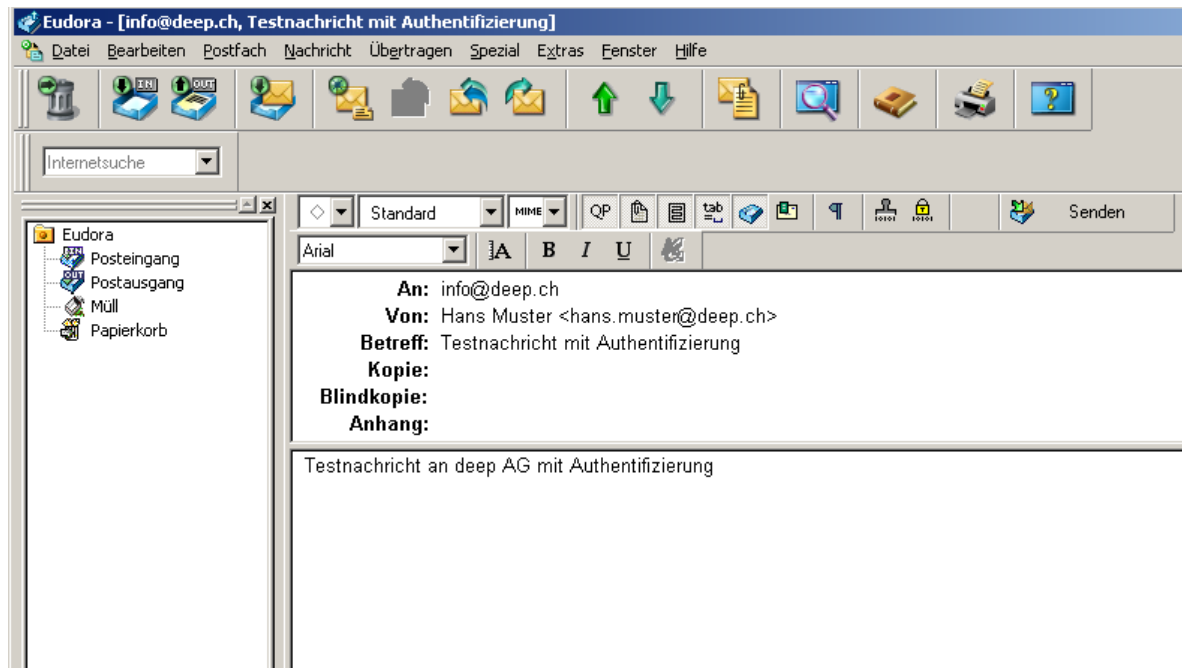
Eudora - [info@deep.ch, Testnachricht mit Authentifizierung]

Datei Bearbeiten Postfach Nachricht Übertragen Spezial Extras Fenster Hilfe

IN OUT

Internetsuche

Eudora
Posteingang
Postausgang
Müll
Papierkorb

Standard MIME QP tab Senden

Arial A B I U

An: info@deep.ch
Von: Hans Muster <hans.muster@deep.ch>
Betreff: Testnachricht mit Authentifizierung
Kopie:
Blindkopie:
Anhang:

Testnachricht an deep AG mit Authentifizierung